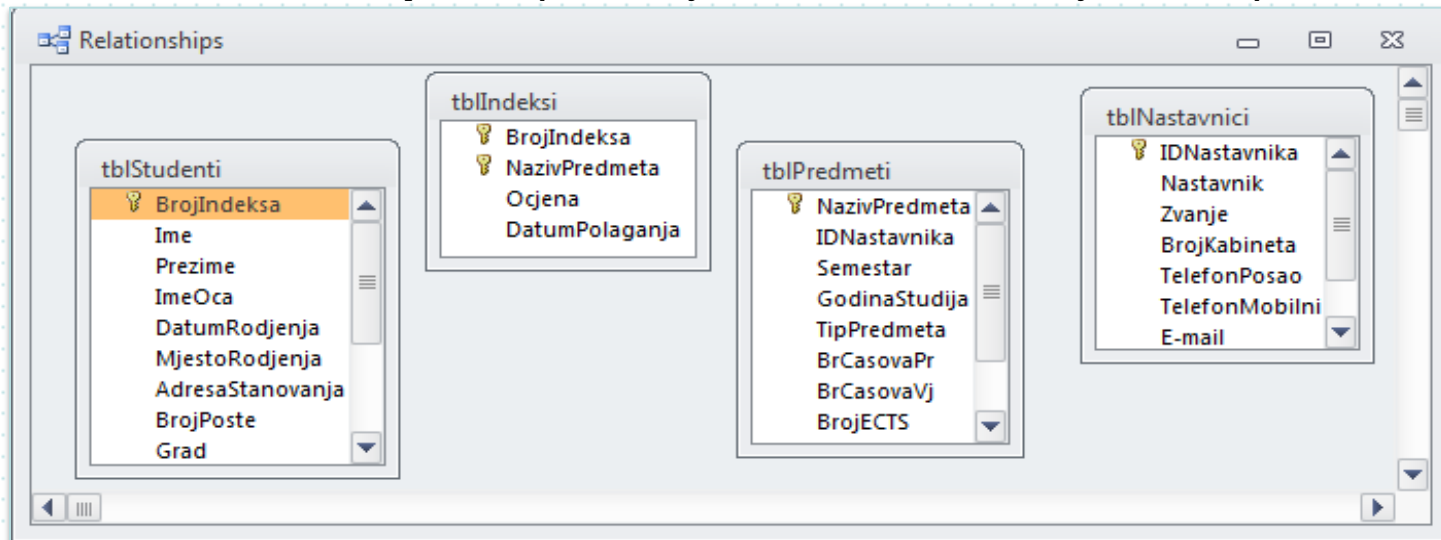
Relationships

tblStudenti
BrojIndeksa
Ime
Prezime
ImeOca
DatumRodjenja
MjestoRodjenja
AdresaStanovanja
BrojPoste
Grad

tblIndeksi
BrojIndeksa
NazivPredmeta
Ocjena
DatumPolaganja

tblPredmeti
NazivPredmeta
IDNastavnika
Semestar
GodinaStudija
TipPredmeta
BrCasovaPr
BrCasovaVj
BrojECTS

tblNastavnici
IDNastavnika
Nastavnik
Zvanje
BrojKabineta
TelefonPosao
TelefonMobilni
E-mail